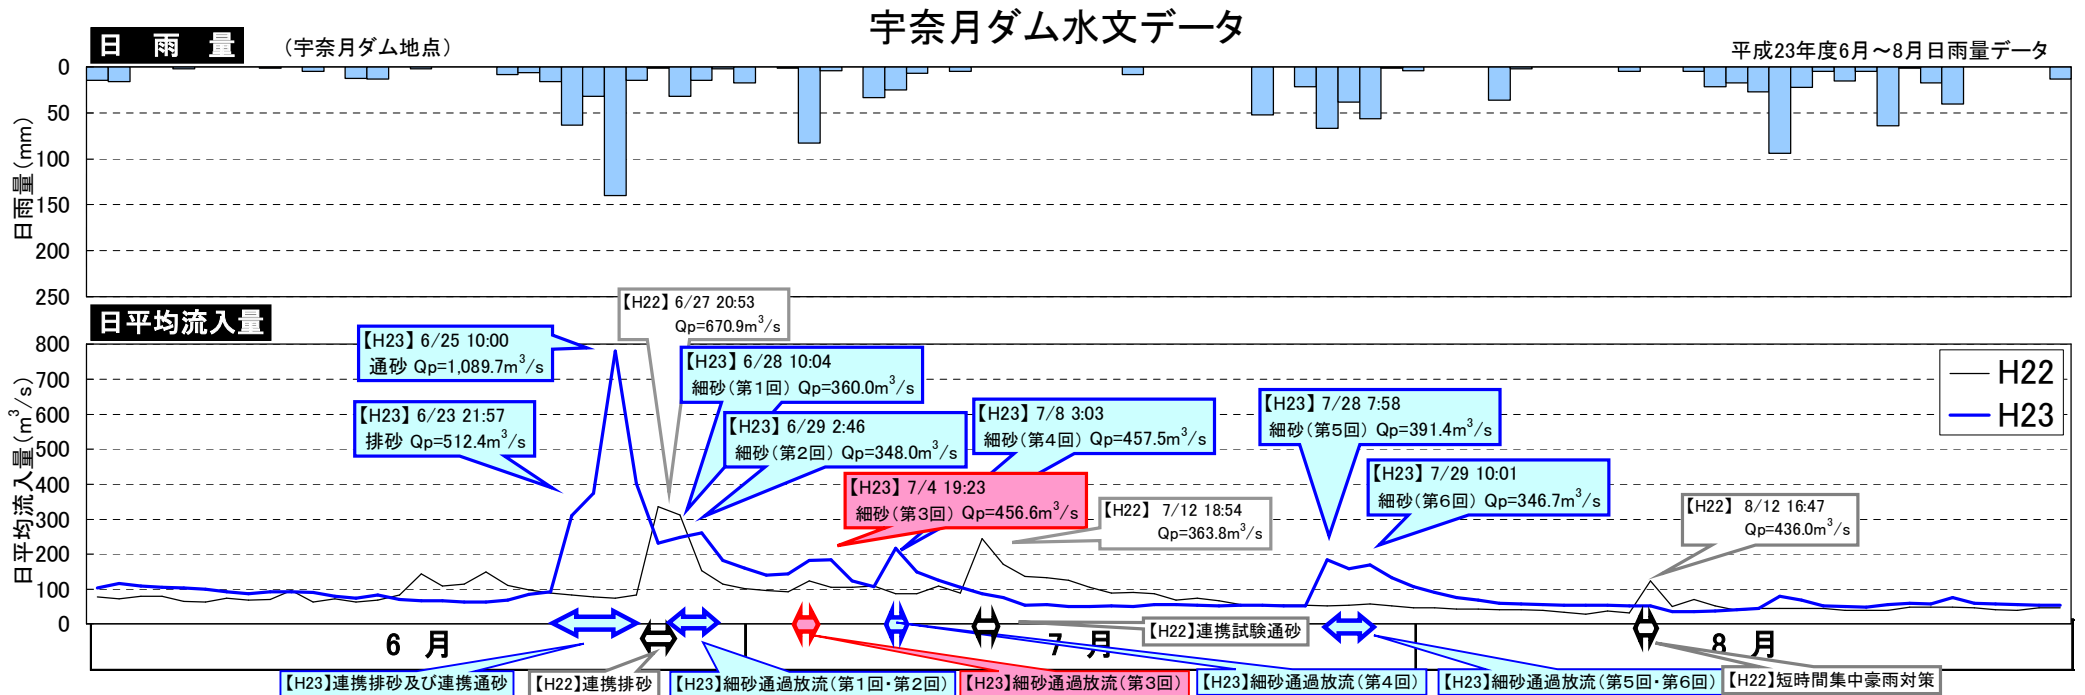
宇奈月ダム水文データ

日 雨 量 （宇奈月ダム地点）

平成23年度6月～8月日雨量データ

日雨量（mm）
0
50
100
150
200
250

日平均流入量

日平均流入量（$m^3/s$）
800
700
600
500
400
300
200
100
0

H22
H23

【H23】6/25 10:00 通砂 Qp=1,089.7$m^3/s$

【H22】6/27 20:53 Qp=670.9$m^3/s$

【H23】6/28 10:04 細砂（第1回）Qp=360.0$m^3/s$

【H23】6/23 21:57 排砂 Qp=512.4$m^3/s$

【H23】6/29 2:46 細砂（第2回）Qp=348.0$m^3/s$

【H23】7/8 3:03 細砂（第4回）Qp=457.5$m^3/s$

【H23】7/28 7:58 細砂（第5回）Qp=391.4$m^3/s$

【H23】7/29 10:01 細砂（第6回）Qp=346.7$m^3/s$

【H23】7/4 19:23 細砂（第3回）Qp=456.6$m^3/s$

【H22】7/12 18:54 Qp=363.8$m^3/s$

【H22】8/12 16:47 Qp=436.0$m^3/s$

6 月
7 月
8 月

【H22】連携試験通砂

【H23】連携排砂及び連携通砂
【H22】連携排砂
【H23】細砂通過放流（第1回・第2回）
【H23】細砂通過放流（第3回）
【H23】細砂通過放流（第4回）
【H23】細砂通過放流（第5回・第6回）
【H22】短時間集中豪雨対策